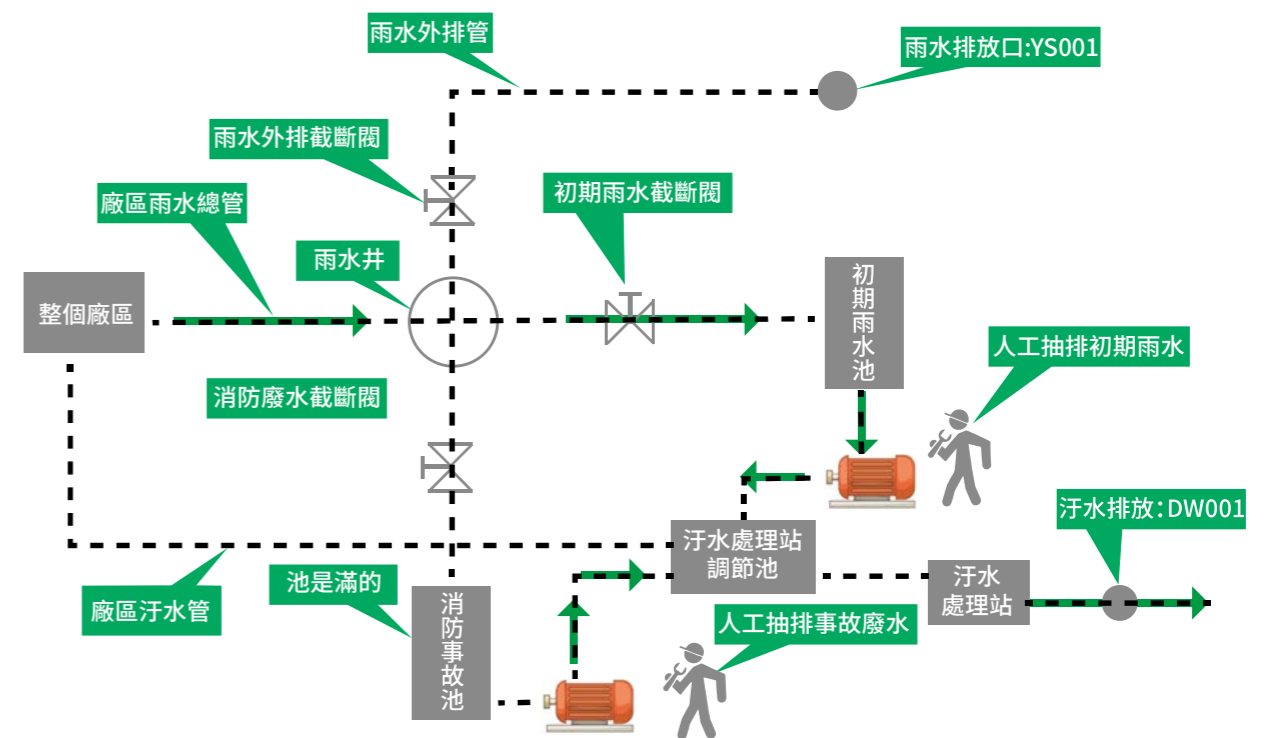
雨水外排管

雨水排放口:YS001

雨水外排截斷閥

廠區雨水總管

初期雨水截斷閥

雨水井

整個廠區

初期雨水池

人工抽排初期雨水

消防廢水截斷閥

汙水排放:DW001

汙水處理站調節池

汙水處理站

廠區汙水管

池是滿的

消防事故池

人工抽排事故廢水